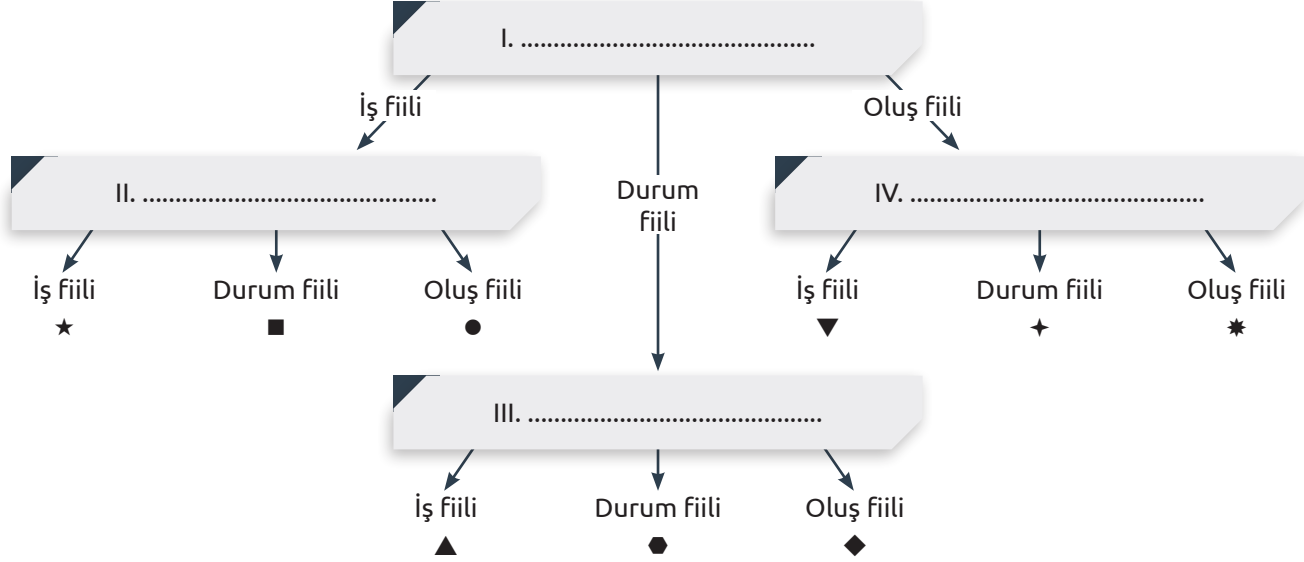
I. ........................................

İş fiili

Oluş fiili

II. ........................................

Durum fiili

IV. ........................................

İş fiili
★

Durum fiili
■

Oluş fiili
●

İş fiili
▼

Durum fiili
✦

Oluş fiili
✸

III. ........................................

İş fiili
▲

Durum fiili
⬢

Oluş fiili
◆